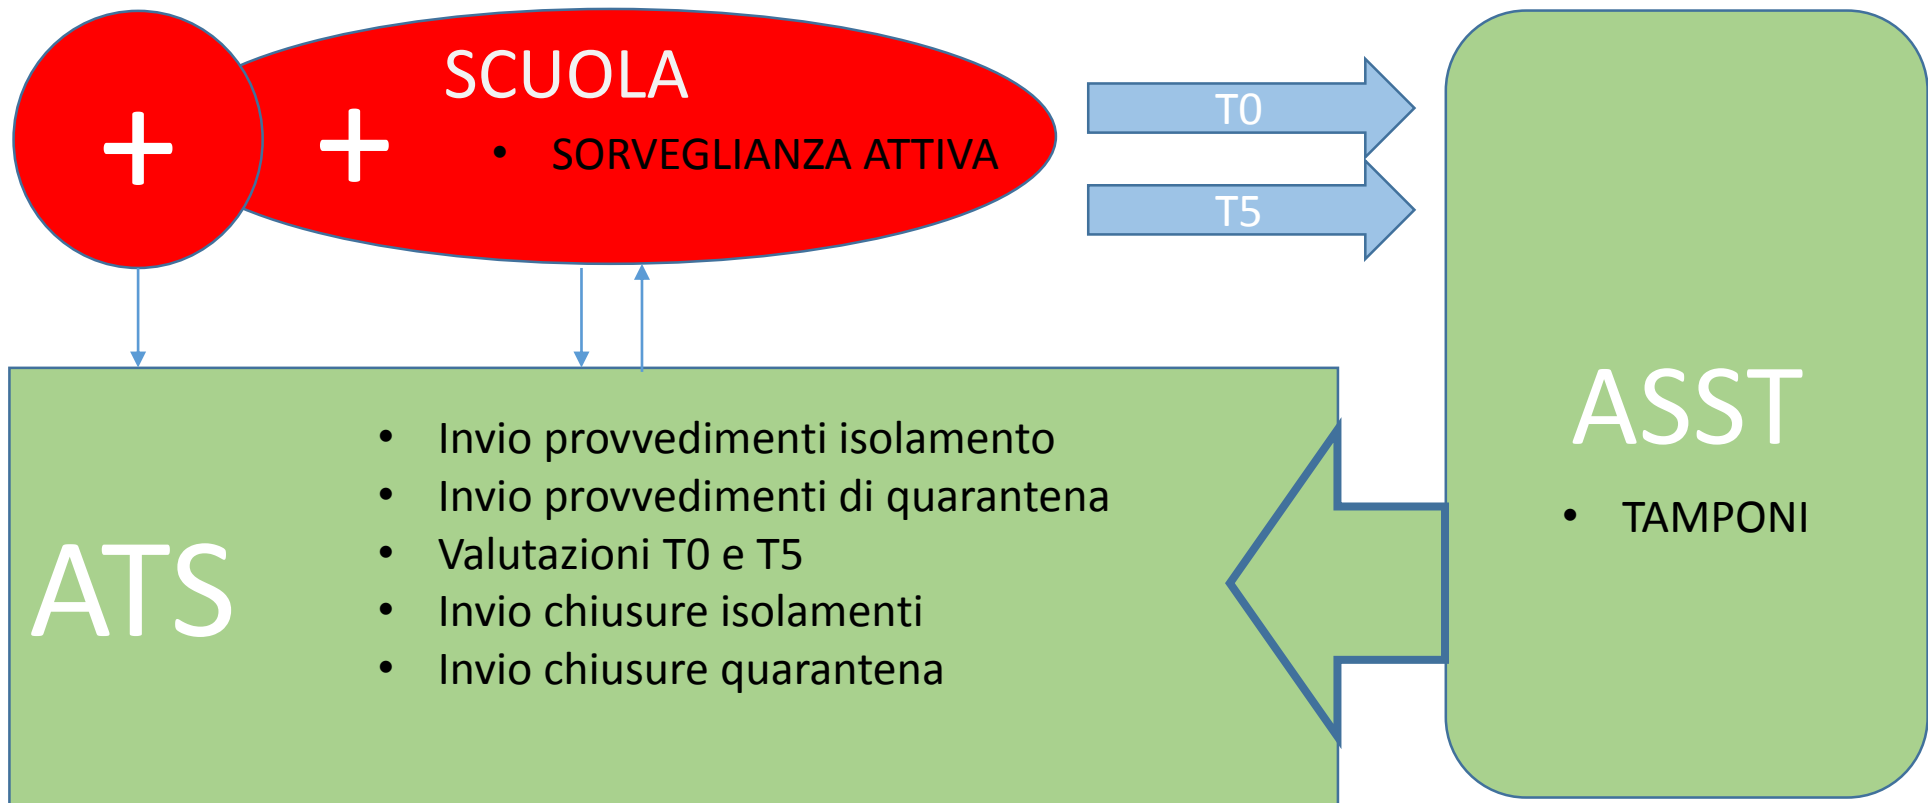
+

+

SCUOLA

• SORVEGLIANZA ATTIVA

T0

T5

ASST

• TAMPONI

ATS

• Invio provvedimenti isolamento
• Invio provvedimenti di quarantena
• Valutazioni T0 e T5
• Invio chiusure isolamenti
• Invio chiusure quarantena